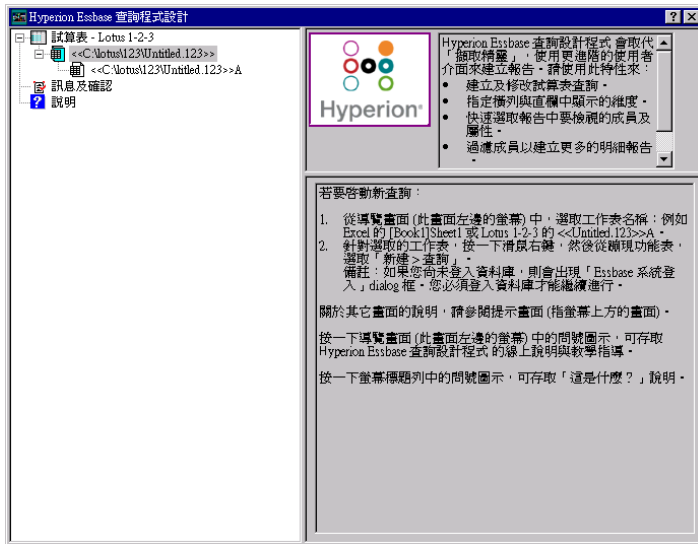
Hyperion Essbase 查詢程式設計

試算表 - Lotus 1-2-3
<<C:\lotus\123\Untitled.123>>
<<C:\lotus\123\Untitled.123>>A
訊息及確認
說明

Hyperion®

Hyperion Essbase 查詢設計程式 會取代「擷取精靈」，使用更進階的使用者介面來建立報告。請使用此特性來：

- 建立及修改試算表查詢。
- 指定橫列與直欄中顯示的維度。
- 快速選取報告中要檢視的成員及屬性。
- 過濾成員以建立更多的明細報告。

若要啓動新查詢：

1. 從導覽畫面 (此畫面左邊的螢幕) 中，選取工作表名稱；例如 Excel 的 [Book1]Sheet1 或 Lotus 1-2-3 的 <<Untitled.123>>A。
2. 針對選取的工作表，按一下滑鼠右鍵，然後從蹦現功能表，選取「新建 > 查詢」。
備註：如果您尚未登入資料庫，則會出現「Essbase 系統登入」dialog 框。您必須登入資料庫才能繼續進行。

關於其它畫面的說明，請參閱提示畫面 (指螢幕上方的畫面)。

按一下導覽畫面 (此畫面左邊的螢幕) 中的問號圖示，可存取 Hyperion Essbase 查詢設計程式 的線上說明與教學指導。

按一下螢幕標題列中的問號圖示，可存取「這是什麼？」說明。